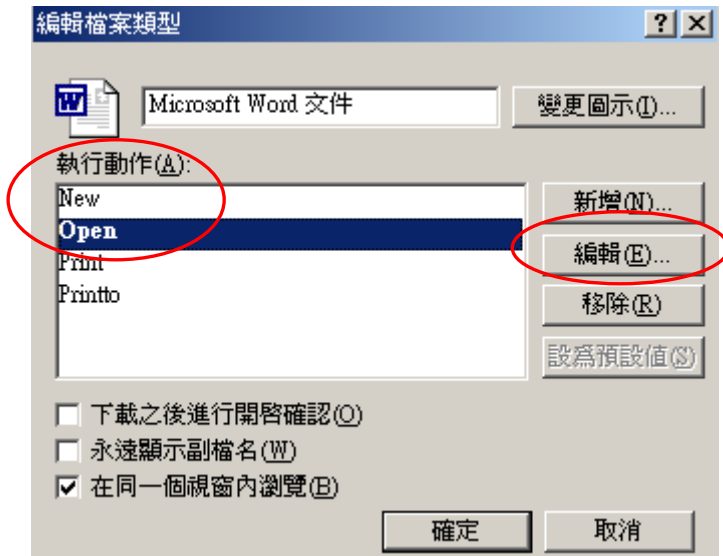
編輯檔案類型

?
X

W

Microsoft Word 文件

變更圖示(I)...

執行動作(A):

New
Open
Print
Printto

新增(N)...

編輯(E)...

移除(R)

設為預設值(S)

下載之後進行開啓確認(O)

永遠顯示副檔名(W)

在同一個視窗內瀏覽(B)

確定

取消